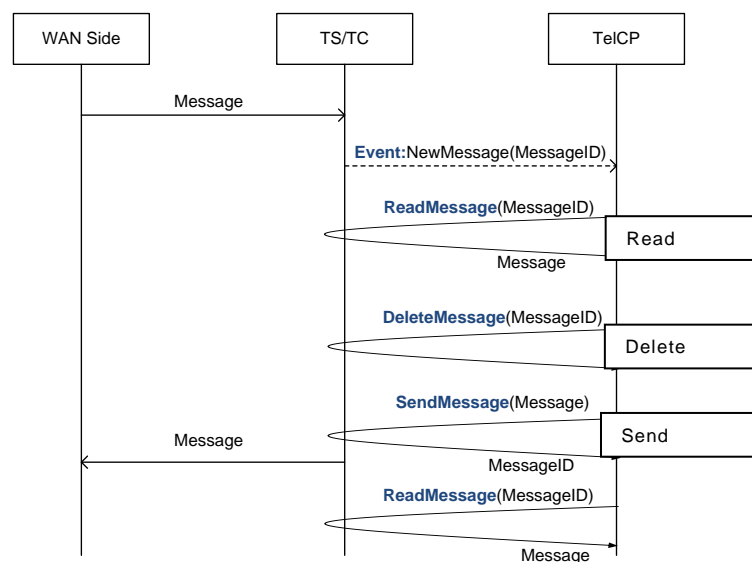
WAN Side

TS/TC

TelCP

Message

Event:NewMessage(MessageID)

ReadMessage(MessageID)

Read

Message

DeleteMessage(MessageID)

Delete

SendMessage(Message)

Message

Send

MessageID

ReadMessage(MessageID)

Message